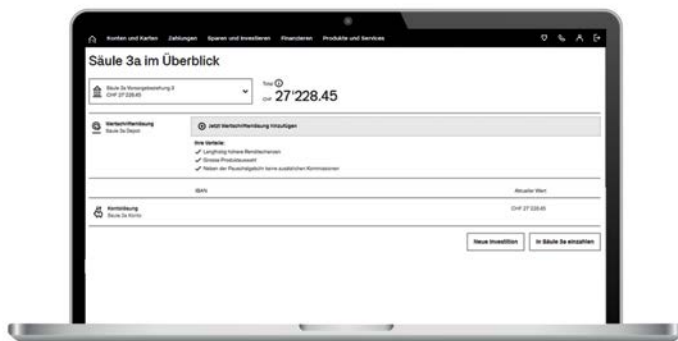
Konten und Karten Zahlungen Sparen und Investieren Finanzieren Produkte und Services

Säule 3a im Überblick

Säule 3a Vorsorgestiftung II
CHF 27'228.45

Total
CHF 27'228.45

Wertschriftenlösung
Säule 3a Depot

Jetzt Wertschriftenlösung hinzufügen

Ihre Vorteile:
Langfristig höhere Renditechancen
Grosse Produkteauswahl
Neben der Pauschalgebühr keine zusätzlichen Kommissionen

IBAN

Aktueller Wert

Kontolösung
Säule 3a Konto

CHF 27'228.45

Neue Investition

In Säule 3a einzahlen